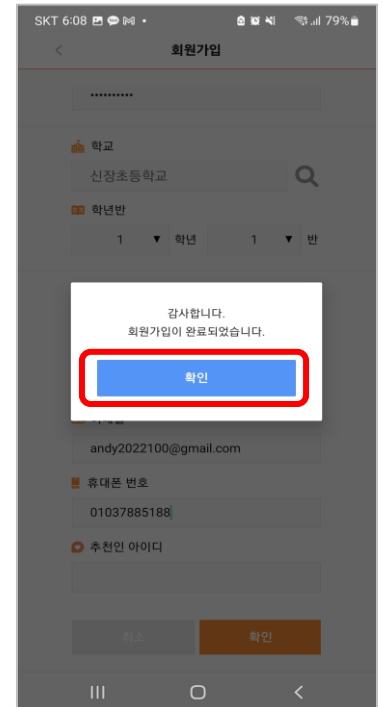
SKT 6:08 79%

<

회원가입

••••••••••

학교

신장초등학교

학년반

1 ▼ 학년 1 ▼ 반

감사합니다.
회원가입이 완료되었습니다.

확인

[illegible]

andy2022100@gmail.com

휴대폰 번호

01037885188

추천인 아이디

취소

확인

III ○ <